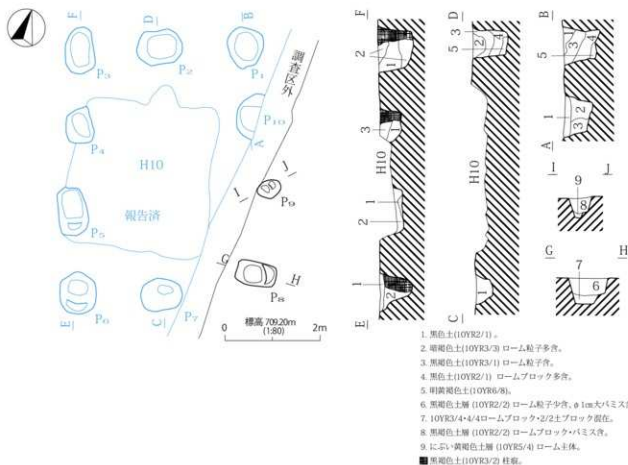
F
D
B
P3
P2
P1
調査区外
P4
P10
H10
報告済
J
I
P9
P5
G
H
P8
E
P6
C
P7
標高 709.20m
(1:80)
0
2m

F
2
1
3
H10
2
1
1
2
E
D
5
3
2
1
H10
1
C
B
3
4
5
1
2
3
2
A
I
J
9
8
G
H
7
6

1. 黒色土(10YR2/1)。
2. 暗褐色土(10YR3/3) ローム粒子多含。
3. 黒褐色土(10YR3/1) ローム粒子含。
4. 黒色土(10YR2/1) ロームブロック多含。
5. 明黄褐色土(10YR6/8)。
6. 黒褐色土層 (10YR2/2) ローム粒子少含、φ1cm大パミス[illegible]
7. 10YR3/4・4/4ロームブロック・2/2土ブロック混在。
8. 黒褐色土層 (10YR2/2) ロームブロック・パミス含。
9. にぶい黄褐色土層 (10YR5/4) ローム主体。
■ 黒褐色土(10YR3/2) 柱痕。